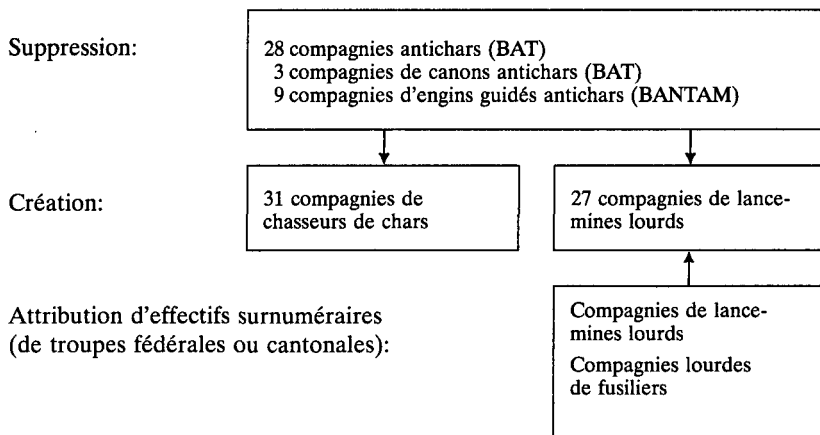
Suppression:

28 compagnies antichars (BAT)
3 compagnies de canons antichars (BAT)
9 compagnies d'engins guidés antichars (BANTAM)

Création:

31 compagnies de chasseurs de chars

27 compagnies de lance-mines lourds

Attribution d'effectifs surnuméraires (de troupes fédérales ou cantonales):

Compagnies de lance-mines lourds

Compagnies lourdes de fusiliers